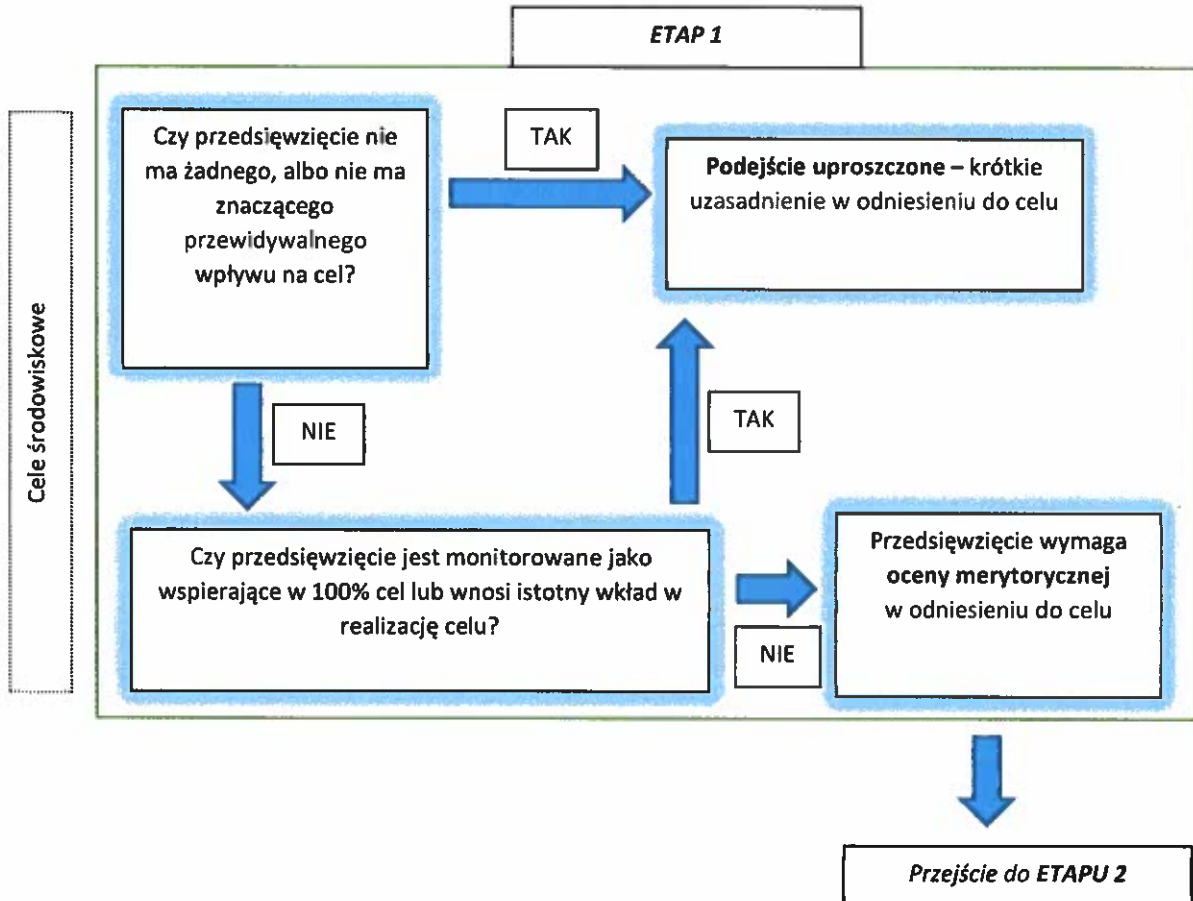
ETAP 1

Cele środowiskowe

Czy przedsięwzięcie nie ma żadnego, albo nie ma znaczącego przewidywalnego wpływu na cel?

TAK

Podejście uproszczone – krótkie uzasadnienie w odniesieniu do celu

NIE

TAK

Czy przedsięwzięcie jest monitorowane jako wspierające w 100% cel lub wnosi istotny wkład w realizację celu?

NIE

Przedsięwzięcie wymaga oceny merytorycznej w odniesieniu do celu

Przejście do ETAPU 2